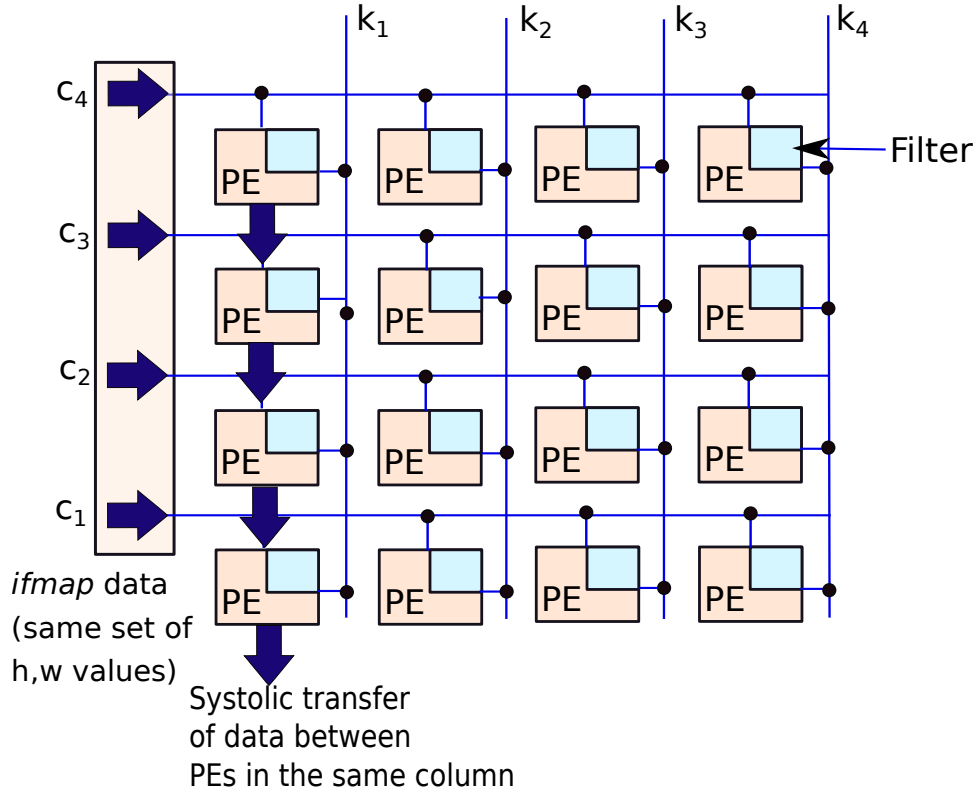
$k_1$ $k_2$ $k_3$ $k_4$

$c_4$

PE PE PE PE

Filter

$c_3$

PE PE PE PE

$c_2$

PE PE PE PE

$c_1$

PE PE PE PE

*ifmap* data (same set of h,w values)

Systolic transfer of data between PEs in the same column